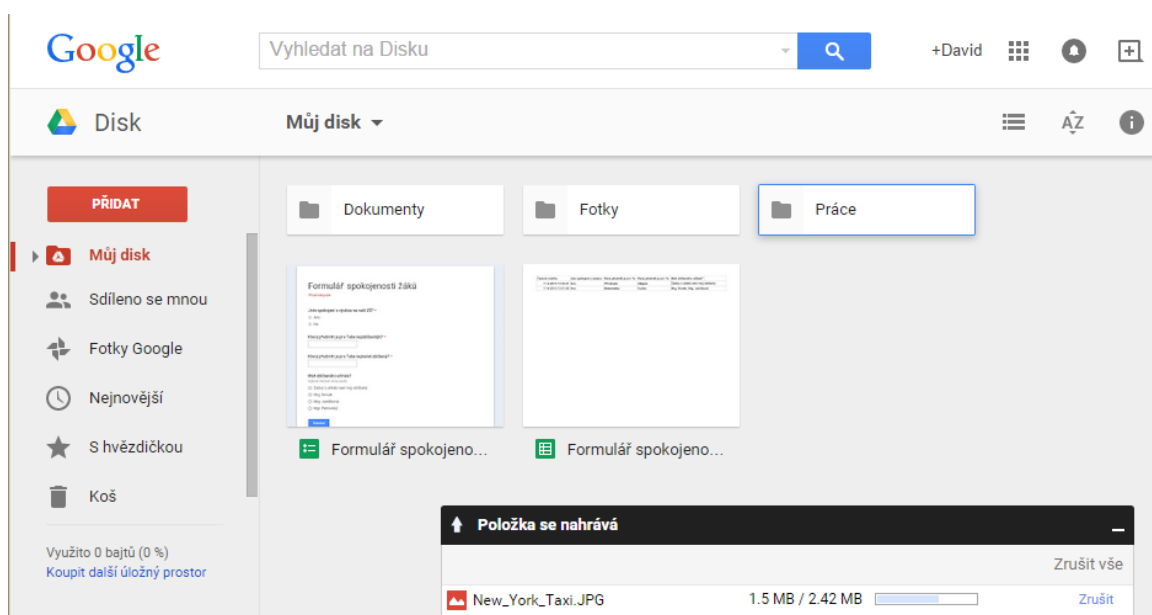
Google

Vyhledat na Disku

+David

Disk

Můj disk

PŘIDAT

Můj disk

Sdíleno se mnou

Fotky Google

Nejnovější

S hvězdičkou

Koš

Využito 0 bajtů (0 %)
Koupit další úložný prostor

Dokumenty

Fotky

Práce

Formulář spokojenosti žáků

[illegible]

Formulář spokojeno...

Formulář spokojeno...

Položka se nahrává

Zrušit vše

New_York_Taxi.JPG

1.5 MB / 2.42 MB

Zrušit